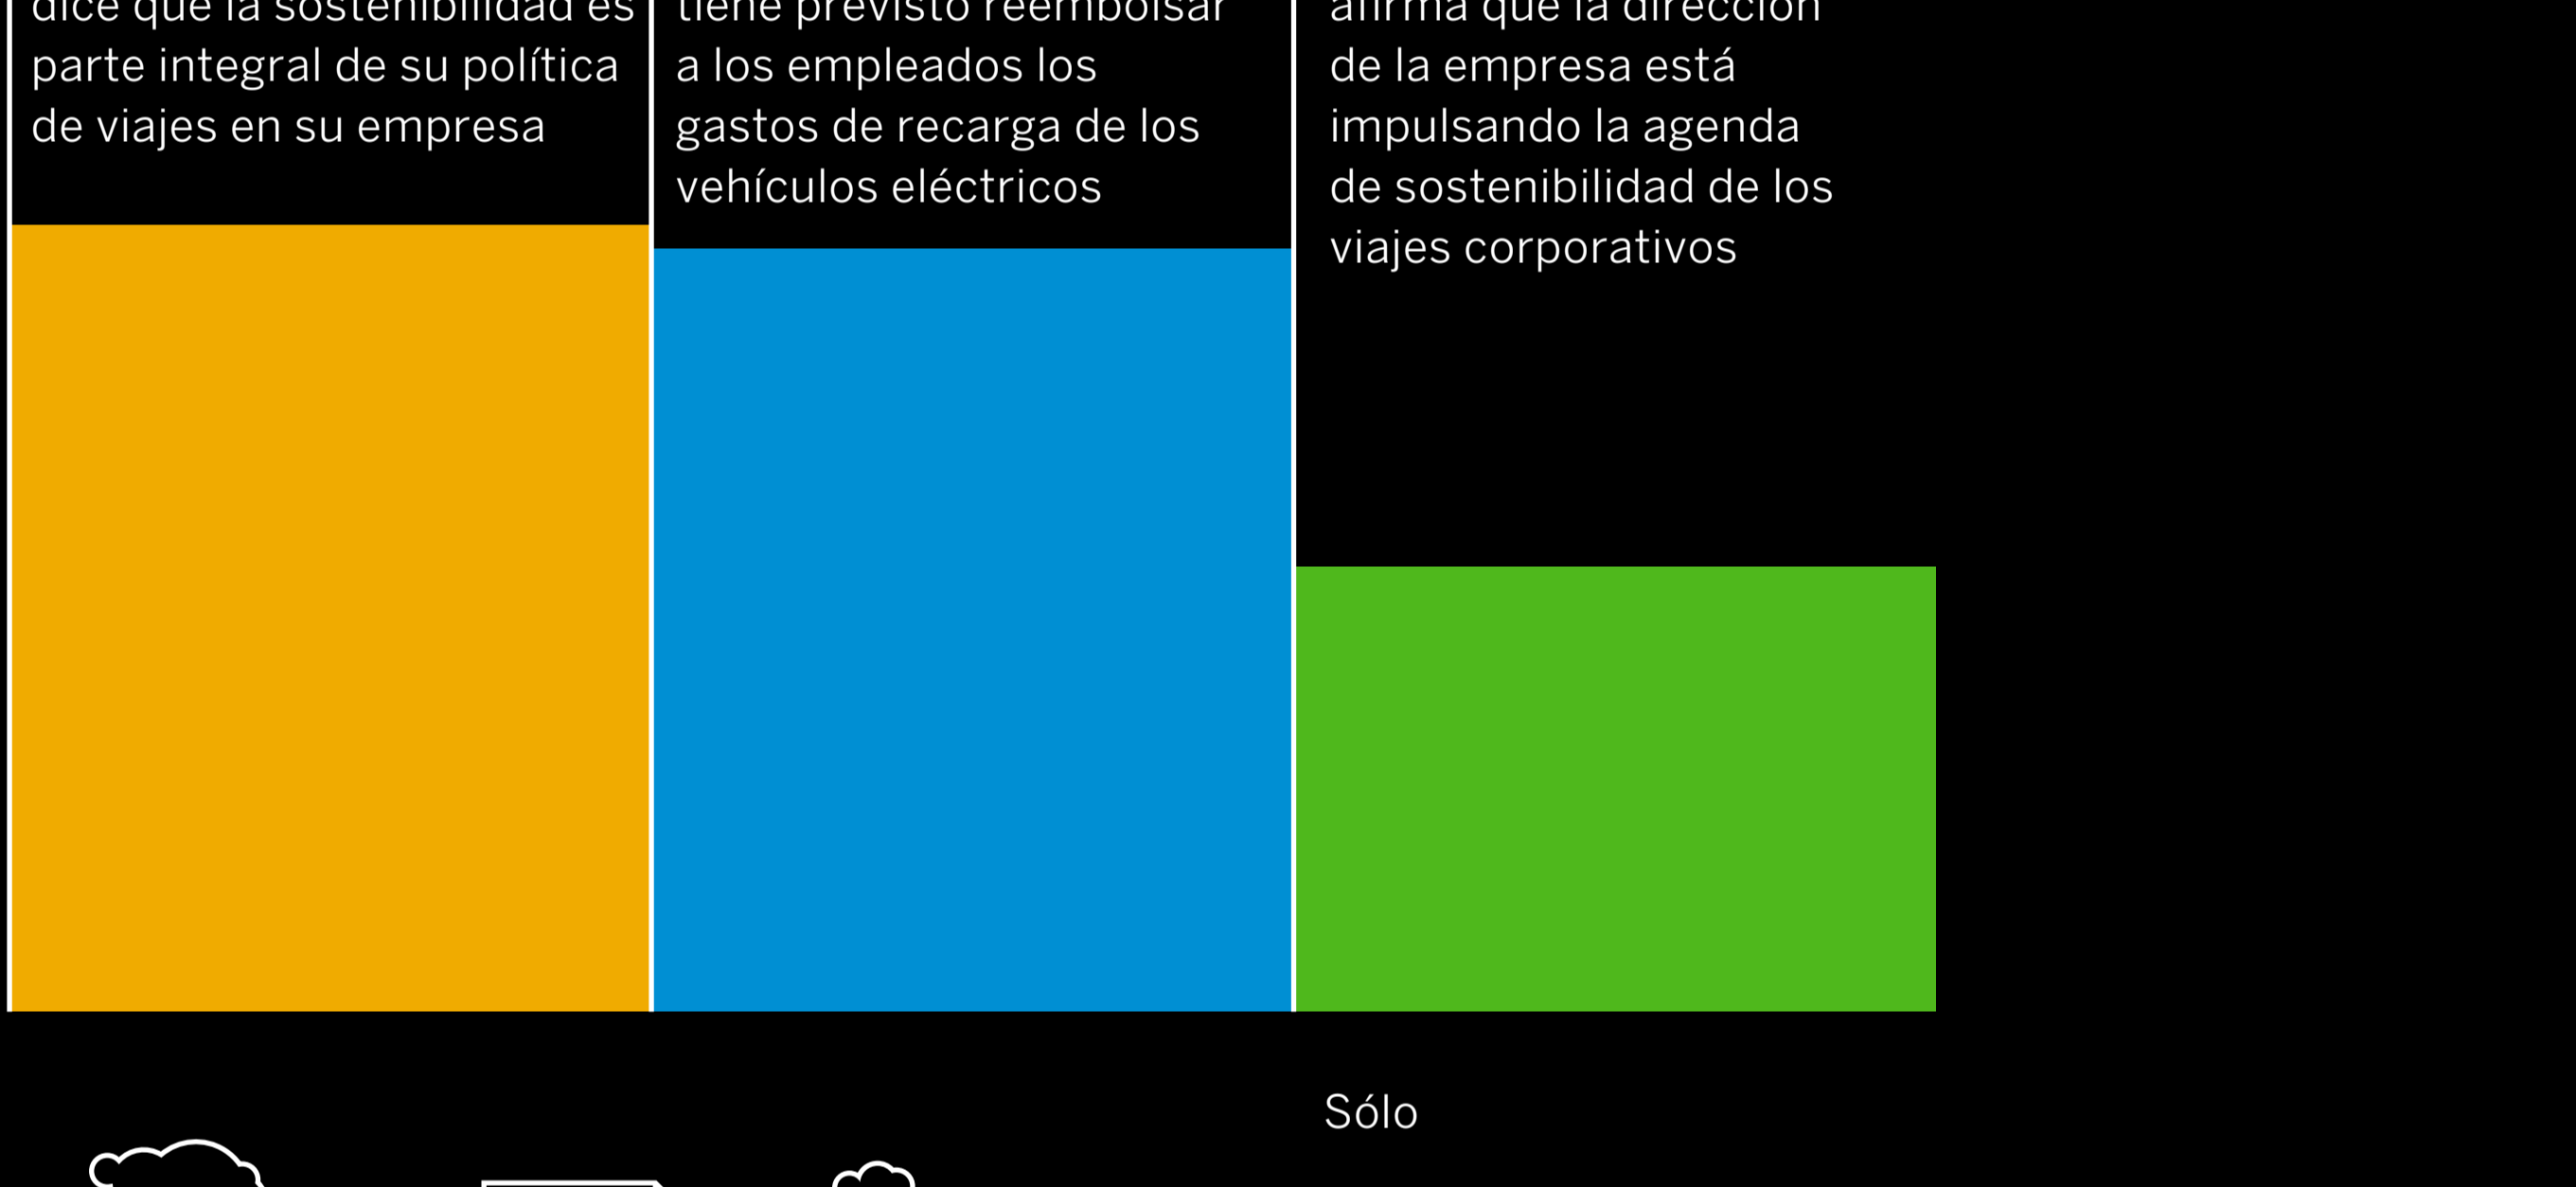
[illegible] parte integral de su política de viajes en su empresa

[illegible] a los empleados los gastos de recarga de los vehículos eléctricos

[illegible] de la empresa está impulsando la agenda de sostenibilidad de los viajes corporativos

Sólo